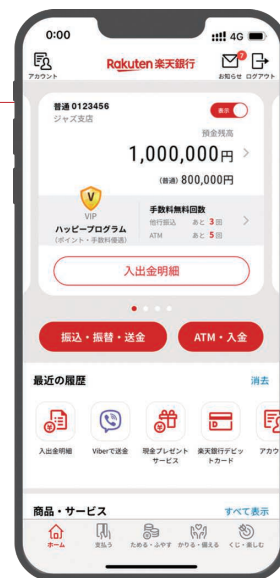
0:00
4G

アカウント

Rakuten 楽天銀行

7
お知らせ ログアウト

普通 0123456
ジャズ支店

表示

預金残高

1,000,000円 >

(普通) 800,000円

V
VIP
ハッピープログラム
(ポイント・手数料優遇)

手数料無料回数
他行振込 あと 3回
ATM あと 5回

入出金明細

振込・振替・送金

ATM・入金

最近の履歴

消去

入出金明細

Viberで送金

現金プレゼントサービス

楽天銀行デビットカード

アカウ

商品・サービス

すべて表示

ホーム

支払う

ためる・ふやす

かりる・備える

くじ・楽しむ